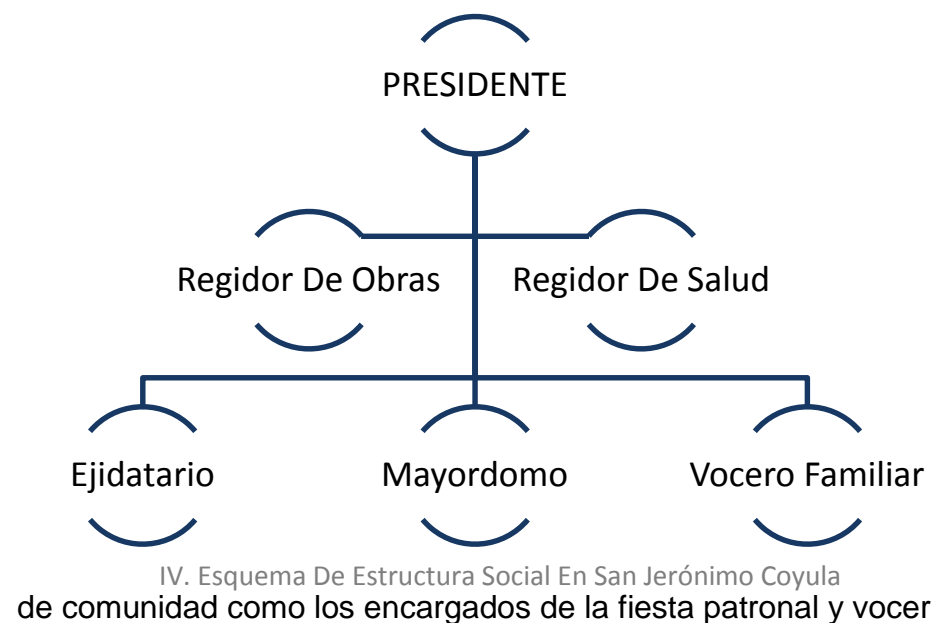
PRESIDENTE

Regidor De Obras

Regidor De Salud

Ejidatario

Mayordomo

Vocero Familiar

IV. Esquema De Estructura Social En San Jerónimo Coyula

de comunidad como los encargados de la fiesta patronal y vocer